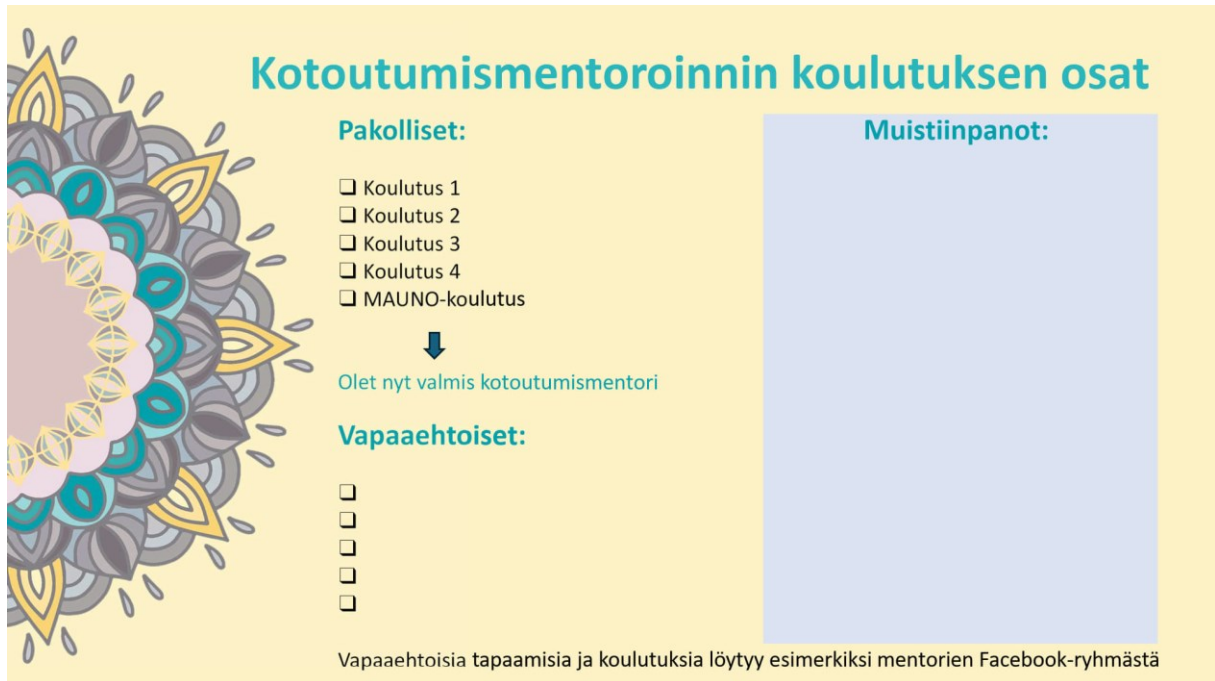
Kotoutumismentoroinnin koulutuksen osat

Pakolliset:

❑ Koulutus 1
❑ Koulutus 2
❑ Koulutus 3
❑ Koulutus 4
❑ MAUNO-koulutus

Olet nyt valmis kotoutumismentori

Vapaaehtoiset:

❑
❑
❑
❑
❑

Muistiinpanot:

Vapaaehtoisia tapaamisia ja koulutuksia löytyy esimerkiksi mentorien Facebook-ryhmästä